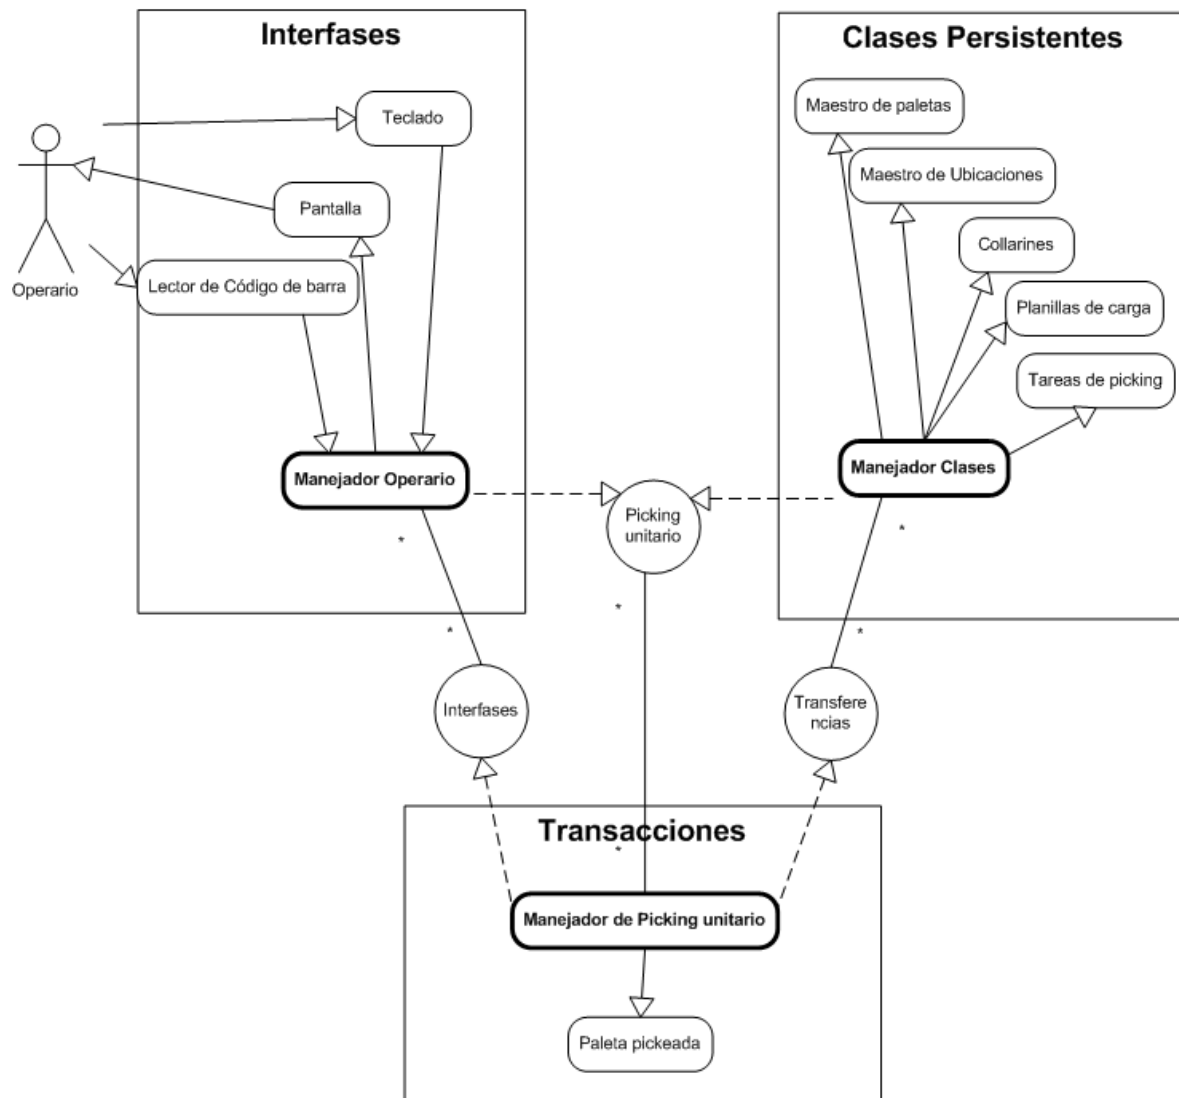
Interfases

Clases Persistentes

Teclado

Pantalla

Operario

Lector de Código de barra

Manejador Operario

Maestro de paletas

Maestro de Ubicaciones

Collarines

Planillas de carga

Tareas de picking

Manejador Clases

Picking unitario

*

*

*

*

*

Interfases

Transfere ncias

Transacciones

*

Manejador de Picking unitario

Paleta pickeada